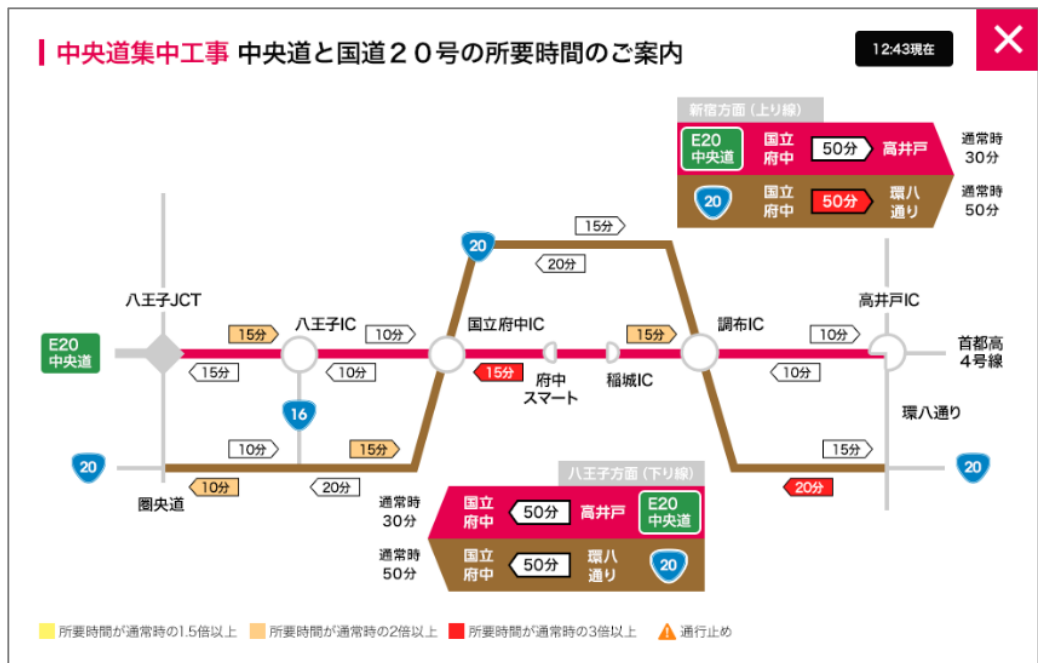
中央道集中工事 中央道と国道２０号の所要時間のご案内

12:43現在

新宿方面（上り線）

E20 中央道 国立府中 50分 高井戸 通常時30分

20 国立府中 50分 環八通り 通常時50分

15分

20

20分

八王子JCT

八王子IC

国立府中IC

調布IC

高井戸IC

E20 中央道

15分

10分

15分

10分

首都高4号線

15分

10分

15分

府中スマート

稲城IC

10分

16

環八通り

20

10分

15分

15分

20

10分

20分

20分

圏央道

八王子方面（下り線）

通常時30分 国立府中 50分 高井戸 E20 中央道

通常時50分 国立府中 50分 環八通り 20

所要時間が通常時の1.5倍以上

所要時間が通常時の2倍以上

所要時間が通常時の3倍以上

通行止め